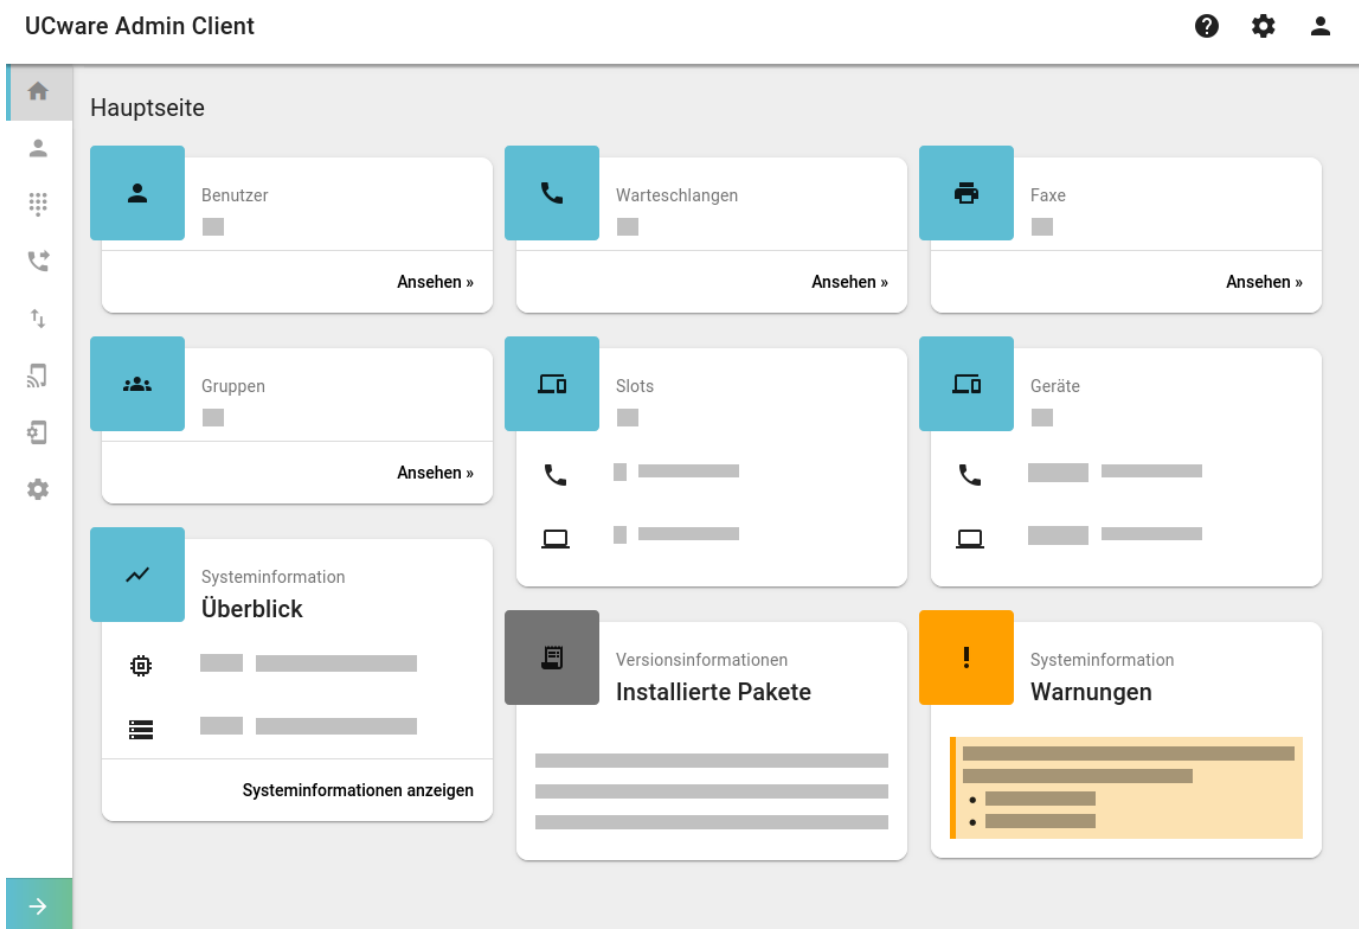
UCware Admin Client

Hauptseite

Benutzer

Ansehen »

Warteschlangen

Ansehen »

Faxe

Ansehen »

Gruppen

Ansehen »

Slots

Geräte

Systeminformation
Überblick

Systeminformationen anzeigen

Versionsinformationen
Installierte Pakete

!

Systeminformation
Warnungen